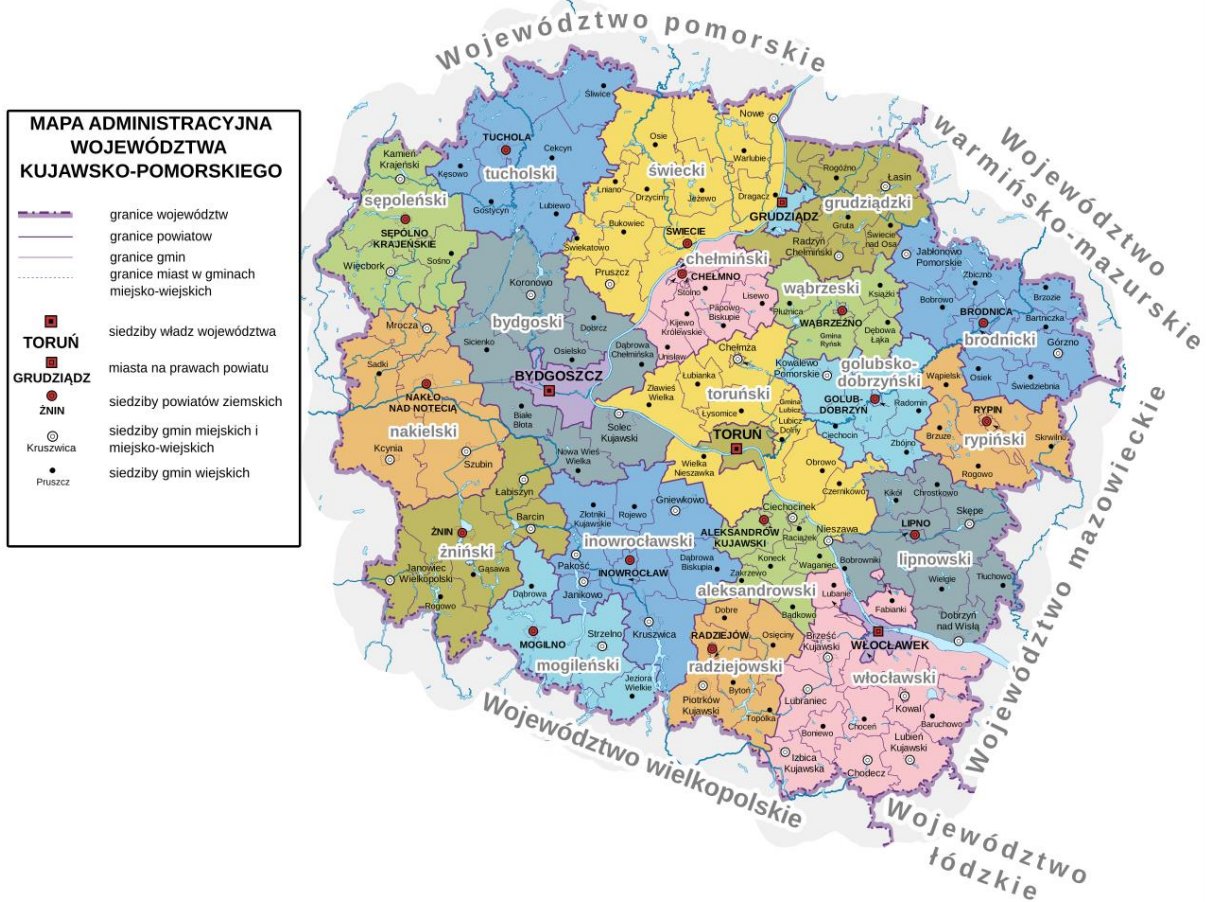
Województwo pomorskie

Województwo warmińsko-mazurskie

Województwo mazowieckie

Województwo łódzkie

Województwo wielkopolskie

MAPA ADMINISTRACYJNA WOJEWÓDZTWA KUJAWSKO-POMORSKIEGO

granice województw
granice powiatow
granice gmin
granice miast w gminach miejsko-wiejskich

TORUŃ siedziby władz województwa
GRUDZIĄDZ miasta na prawach powiatu
ŻNIN siedziby powiatów ziemskich
Kruszwica siedziby gmin miejskich i miejsko-wiejskich
Pruszcz siedziby gmin wiejskich

tucholski
TUCHOLA
Śliwice
Cekcyn
Kęsowo
Gostycyn
Lubiewo
Kamień Krajeński
sępoleński
SĘPÓLNO KRAJEŃSKIE
Sośno
Więcbork
świecki
Osie
Nowe
Warlubie
Lniano
Drzycim
Jeżewo
Dragacz
Bukowiec
ŚWIECIE
Świekatowo
Pruszcz
GRUDZIĄDZ
grudziądzki
Rogóźno
Łasin
Gruta
Świecie nad Osą
Radzyn Chełmiński
Jabłonowo Pomorskie
chełmiński
CHEŁMNO
Stolno
Papowo Biskupie
Lisewo
Kijewo Królewskie
Unisław
Płużnica
wąbrzeski
WĄBRZEŹNO
Książki
Gmina Ryńsk
Dębowa Łąka
Zbiczno
Bobrowo
Brzozie
BRODNICA
Bartniczka
brodnicki
Górzno
Osiek
Świedziebnia
Koronowo
bydgoski
Dobrcz
Sicienko
Osielsko
Dąbrowa Chełmińska
BYDGOSZCZ
Białe Błota
Solec Kujawski
Nowa Wieś Wielka
Chełmża
Łubianka
Zławieś Wielka
toruński
Łysomice
Kowalewo Pomorskie
golubsko-dobrzyński
GOLUB-DOBRZYŃ
Gmina Lubicz
Lubicz Dolny
Radomin
Ciechocin
Zbójno
TORUŃ
Wielka Nieszawka
Obrowo
Czernikowo
Wąpielsk
RYPIN
rypiński
Brzuze
Rogowo
Skrwilno
Mrocza
Sadki
NAKŁO NAD NOTECIĄ
nakielski
Kcynia
Szubin
Łabiszyn
Barcin
ŻNIN
żniński
Janowiec Wielkopolski
Gąsawa
Rogowo
Złotniki Kujawskie
Rojewo
Gniewkowo
inowrocławski
INOWROCŁAW
Pakość
Dąbrowa Biskupia
Janikowo
Dąbrowa
MOGILNO
mogileński
Strzelno
Kruszwica
Jeziora Wielkie
Ciechocinek
ALEKSANDRÓW KUJAWSKI
Raciążek
Nieszawa
Koneck
Waganiec
Zakrzewo
aleksandrowski
Bądkowo
Kikół
Chrostkowo
Skępe
LIPNO
lipnowski
Bobrowniki
Wielgie
Tłuchowo
Dobrzyń nad Wisłą
Fabianki
Lubanie
Dobre
RADZIEJÓW
Osięciny
radziejowski
Bytoń
Piotrków Kujawski
Topólka
Brześć Kujawski
WŁOCŁAWEK
włocławski
Kowal
Baruchowo
Lubraniec
Choceń
Boniewo
Lubień Kujawski
Izbica Kujawska
Chodecz